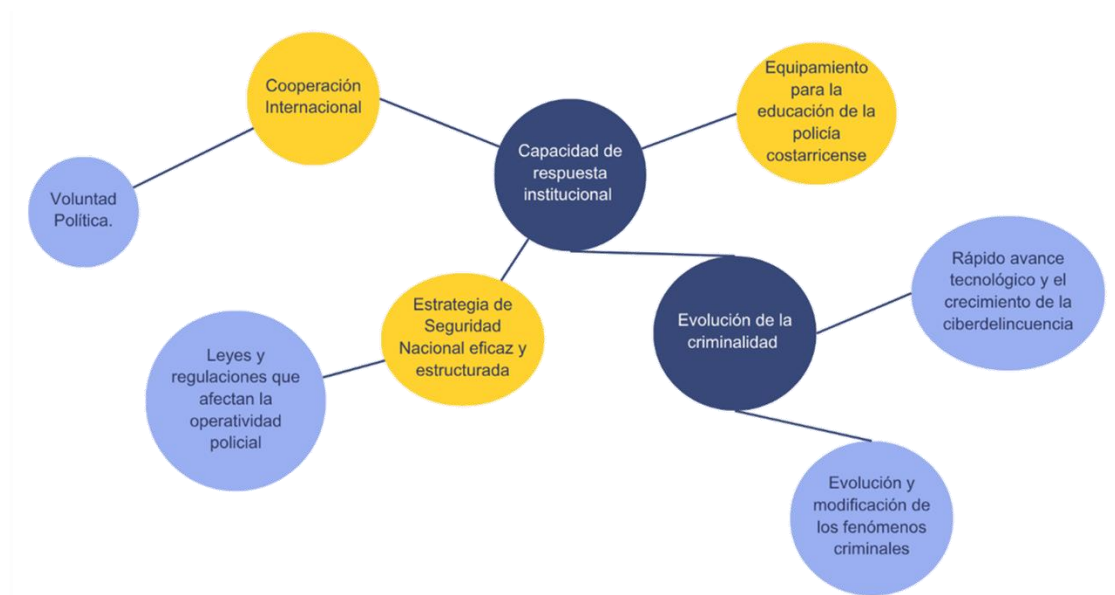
Cooperación Internacional

Equipamiento para la educación de la policía costarricense

Capacidad de respuesta institucional

Voluntad Política.

Rápido avance tecnológico y el crecimiento de la ciberdelincuencia

Estrategia de Seguridad Nacional eficaz y estructurada

Evolución de la criminalidad

Leyes y regulaciones que afectan la operatividad policial

Evolución y modificación de los fenómenos criminales